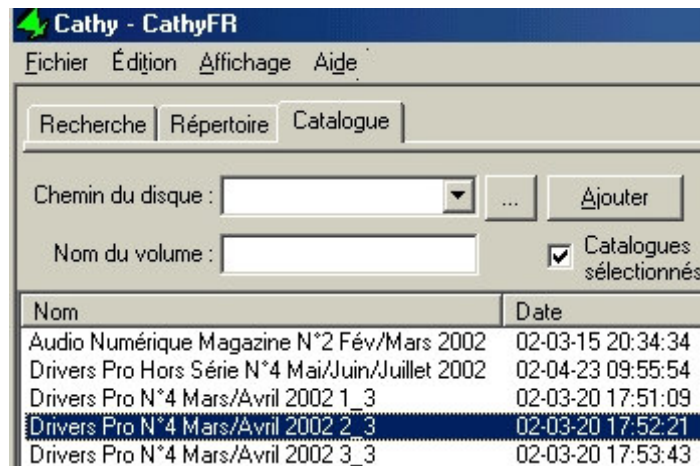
Cathy - CathyFR

Fichier Édition Affichage Aide

Recherche Répertoire Catalogue

Chemin du disque : ... Ajouter

Nom du volume : Catalogues sélectionnés

| Nom | Date |
|---|---|
| Audio Numérique Magazine N°2 Fév/Mars 2002 | 02-03-15 20:34:34 |
| Drivers Pro Hors Série N°4 Mai/Juin/Juillet 2002 | 02-04-23 09:55:54 |
| Drivers Pro N°4 Mars/Avril 2002 1_3 | 02-03-20 17:51:09 |
| Drivers Pro N°4 Mars/Avril 2002 2_3 | 02-03-20 17:52:21 |
| Drivers Pro N°4 Mars/Avril 2002 3_3 | 02-03-20 17:53:43 |